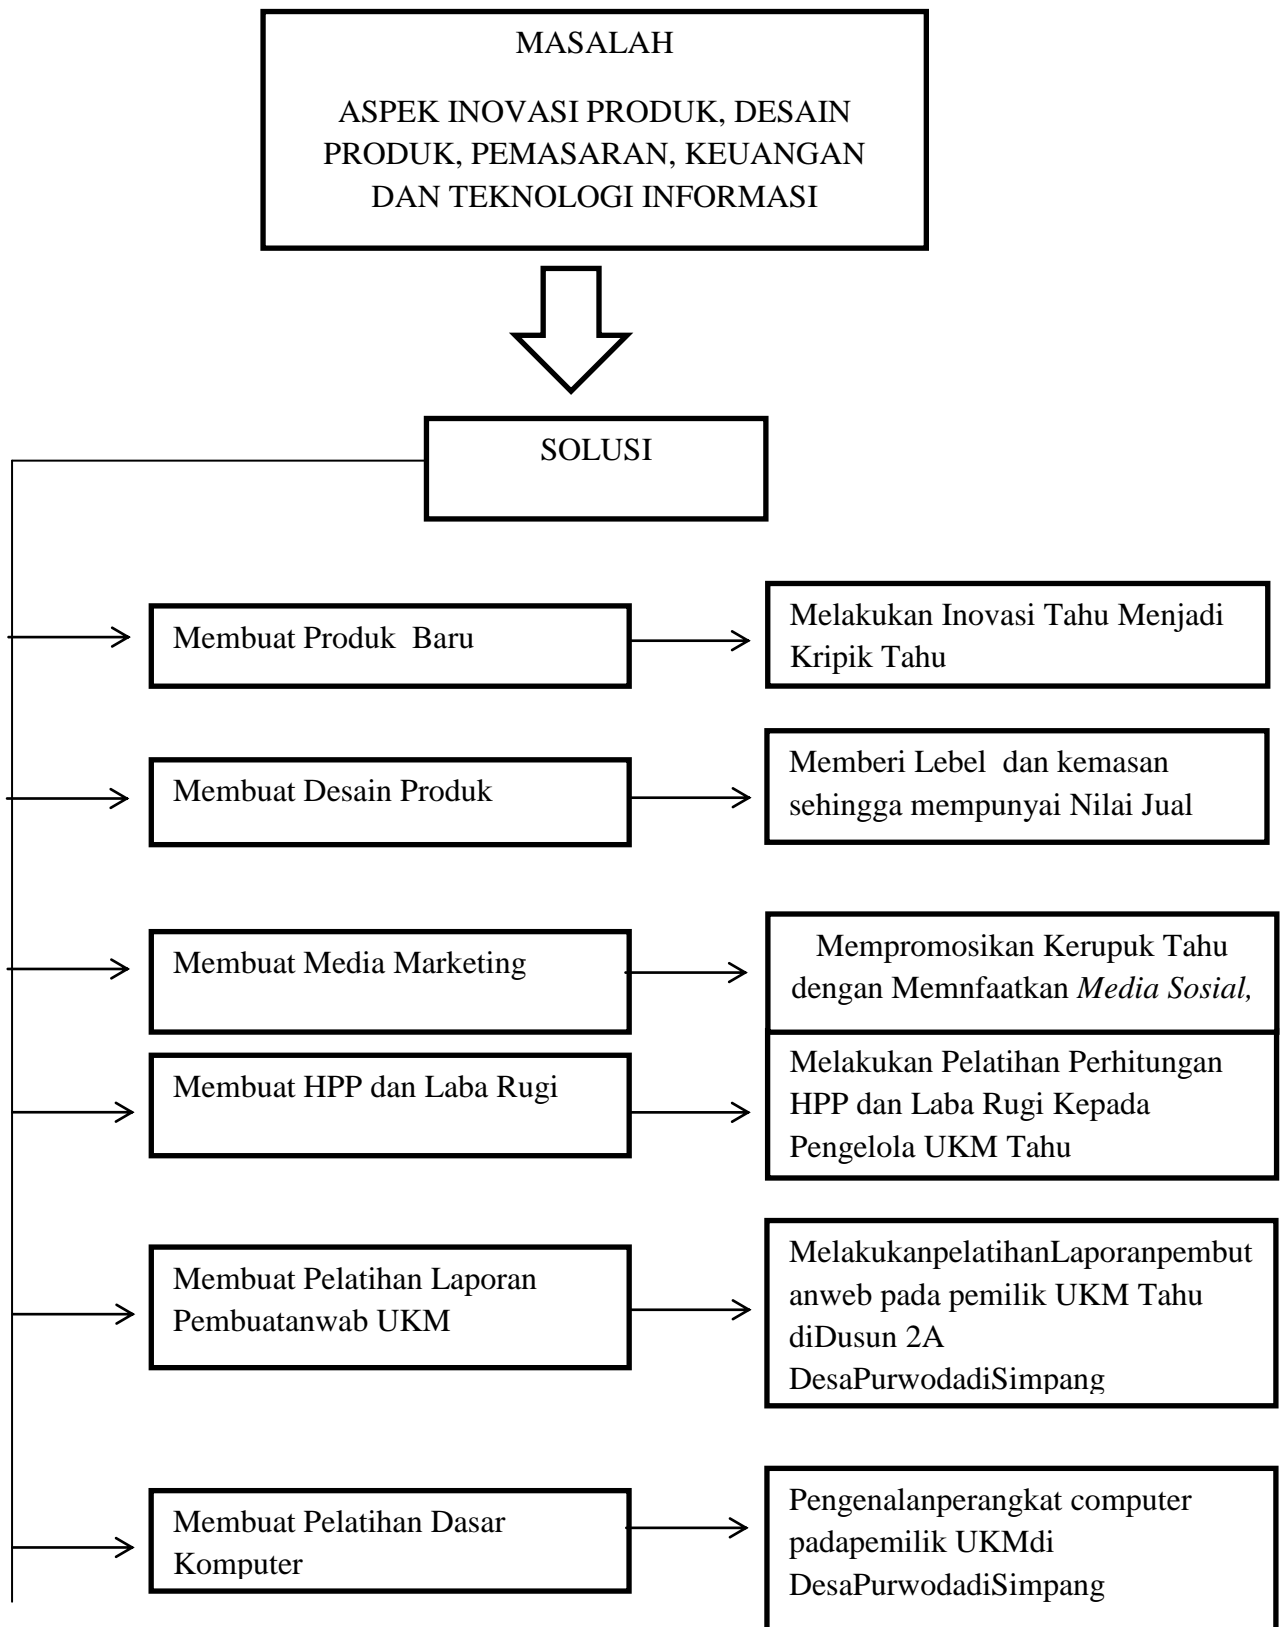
MASALAH

ASPEK INOVASI PRODUK, DESAIN PRODUK, PEMASARAN, KEUANGAN DAN TEKNOLOGI INFORMASI

SOLUSI

Membuat Produk Baru

Melakukan Inovasi Tahu Menjadi Kripik Tahu

Membuat Desain Produk

Memberi Lebel dan kemasan sehingga mempunyai Nilai Jual

Membuat Media Marketing

Mempromosikan Kerupuk Tahu dengan Memnfaatkan *Media Sosial,*

Membuat HPP dan Laba Rugi

Melakukan Pelatihan Perhitungan HPP dan Laba Rugi Kepada Pengelola UKM Tahu

Membuat Pelatihan Laporan Pembuatanwab UKM

MelakukanpelatihanLaporanpembutanweb pada pemilik UKM Tahu diDusun 2A DesaPurwodadiSimpang

Membuat Pelatihan Dasar Komputer

Pengenalanperangkat computer padapemilik UKMdi DesaPurwodadiSimpang